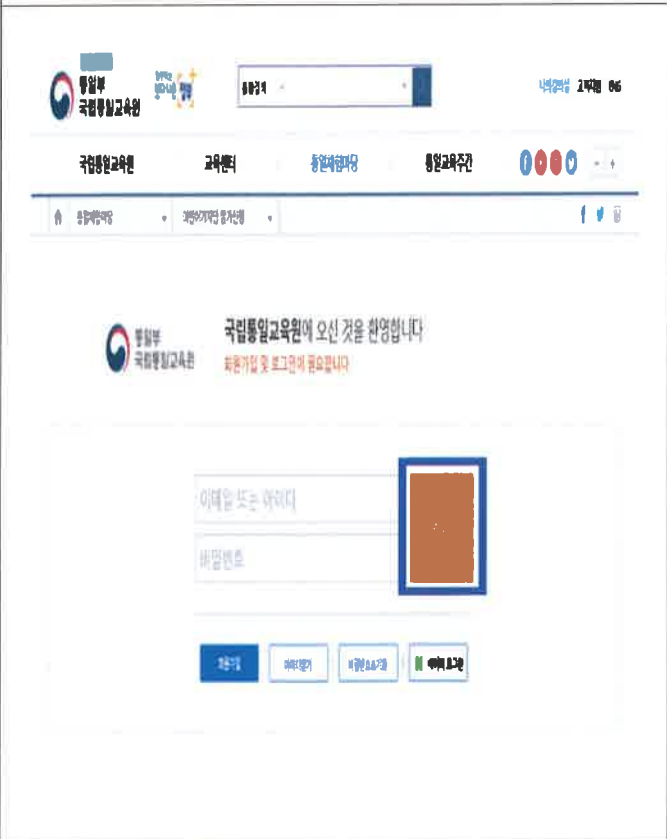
통일부
국립통일교육원

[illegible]

국립통일교육원 교육센터 통일체험마당 통일교육주간

국립통일교육원에 오신 것을 환영합니다
회원가입 및 로그인이 필요합니다

통일부
국립통일교육원

이메일 또는 아이디
비밀번호

회원가입
아이디찾기
비밀번호찾기
네이버 로그인